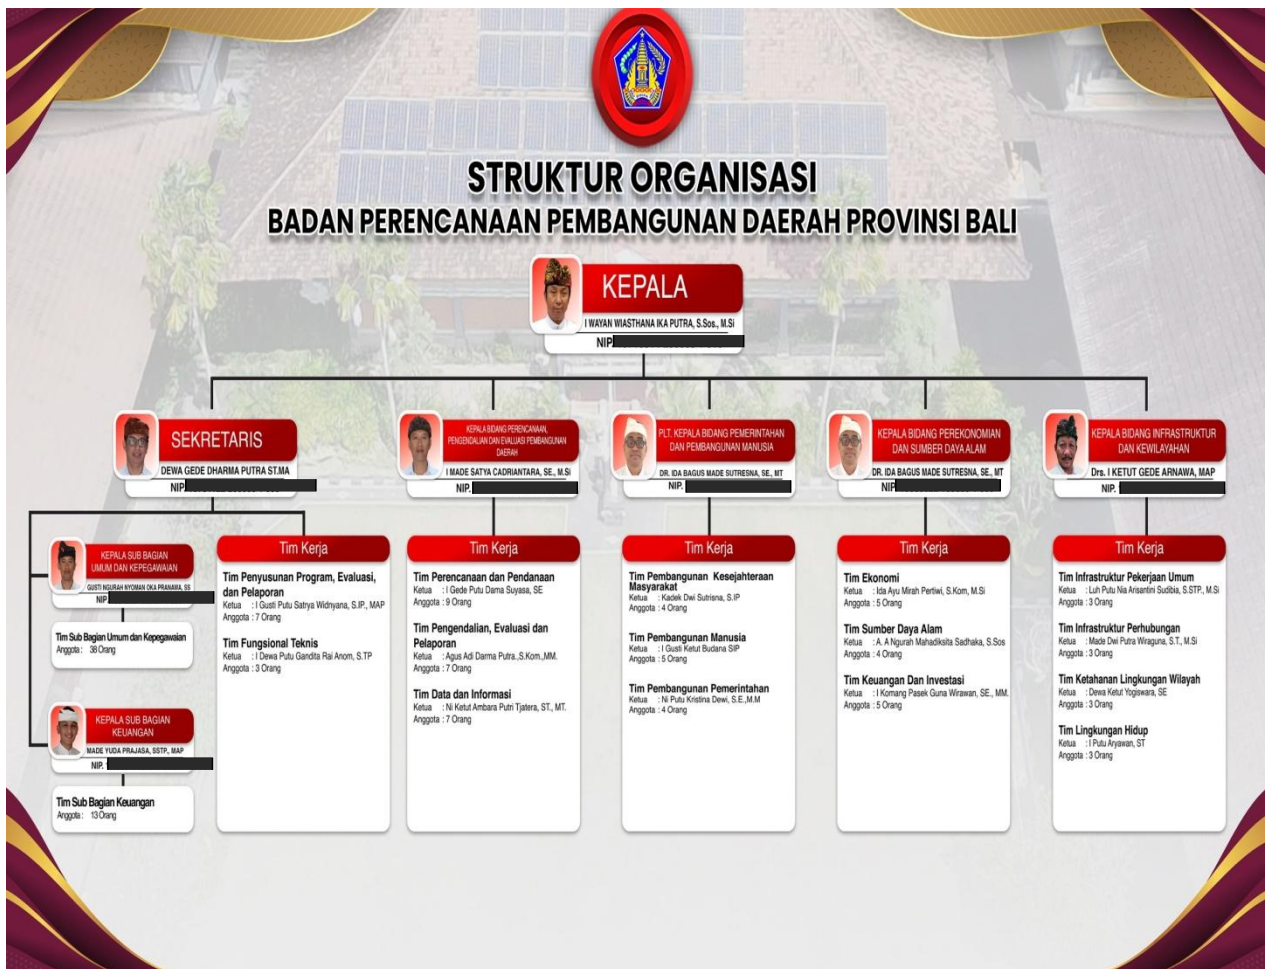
STRUKTUR ORGANISASI
BADAN PERENCANAAN PEMBANGUNAN DAERAH PROVINSI BALI

KEPALA
I WAYAN WIASTHANA IKA PUTRA, S.Sos., M.Si
NIP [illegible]

SEKRETARIS
DEWA GEDE DHARMA PUTRA ST.MA
NIP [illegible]

KEPALA BIDANG PERENCANAAN, PENGENDALIAN DAN EVALUASI PEMBANGUNAN DAERAH
I MADE SATYA CADRIANTARA, SE., M.Si
NIP. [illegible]

PLT. KEPALA BIDANG PEMERINTAHAN DAN PEMBANGUNAN MANUSIA
DR. IDA BAGUS MADE SUTRESNA, SE., MT
NIP. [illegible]

KEPALA BIDANG PEREKONOMIAN DAN SUMBER DAYA ALAM
DR. IDA BAGUS MADE SUTRESNA, SE., MT
NIP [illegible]

KEPALA BIDANG INFRASTRUKTUR DAN KEWILAYAHAN
Drs. I KETUT GEDE ARNAWA, MAP
NIP. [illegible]

KEPALA SUB BAGIAN UMUM DAN KEPEGAWAIAN
GUSTI NGURAH NYOMAN OKA PRANAMA, SS
NIP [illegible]

Tim Sub Bagian Umum dan Kepegawaian
Anggota : 38 Orang

KEPALA SUB BAGIAN KEUANGAN
MADE YUDA PRAJASA, SSTP., MAP
NIP. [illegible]

Tim Sub Bagian Keuangan
Anggota : 13 Orang

Tim Kerja
Tim Penyusunan Program, Evaluasi, dan Pelaporan
Ketua : I Gusti Putu Satrya Widnyana, S.IP., MAP
Anggota : 7 Orang
Tim Fungsional Teknis
Ketua : I Dewa Putu Gandita Rai Anom, S.TP
Anggota : 3 Orang

Tim Kerja
Tim Perencanaan dan Pendanaan
Ketua : I Gede Putu Dama Suyasa, SE
Anggota : 9 Orang
Tim Pengendalian, Evaluasi dan Pelaporan
Ketua : Agus Adi Darma Putra.,S.Kom.,MM.
Anggota : 7 Orang
Tim Data dan Informasi
Ketua : Ni Ketut Ambara Putri Tjatera, ST., MT.
Anggota : 7 Orang

Tim Kerja
Tim Pembangunan Kesejahteraan Masyarakat
Ketua : Kadek Dwi Sutrisna, S.IP
Anggota : 4 Orang
Tim Pembangunan Manusia
Ketua : I Gusti Ketut Budana SIP
Anggota : 5 Orang
Tim Pembangunan Pemerintahan
Ketua : Ni Putu Kristina Dewi, S.E.,M.M
Anggota : 4 Orang

Tim Kerja
Tim Ekonomi
Ketua : Ida Ayu Mirah Pertiwi, S.Kom, M.Si
Anggota : 5 Orang
Tim Sumber Daya Alam
Ketua : A. A Ngurah Mahadiksita Sadhaka, S.Sos
Anggota : 4 Orang
Tim Keuangan Dan Investasi
Ketua : I Komang Pasek Guna Wirawan, SE., MM.
Anggota : 5 Orang

Tim Kerja
Tim Infrastruktur Pekerjaan Umum
Ketua : Luh Putu Nia Arisantini Sudibia, S.STP., M.Si
Anggota : 3 Orang
Tim Infrastruktur Perhubungan
Ketua : Made Dwi Putra Wiraguna, S.T., M.Si
Anggota : 3 Orang
Tim Ketahanan Lingkungan Wilayah
Ketua : Dewa Ketut Yogiswara, SE
Anggota : 3 Orang
Tim Lingkungan Hidup
Ketua : I Putu Aryawan, ST
Anggota : 3 Orang